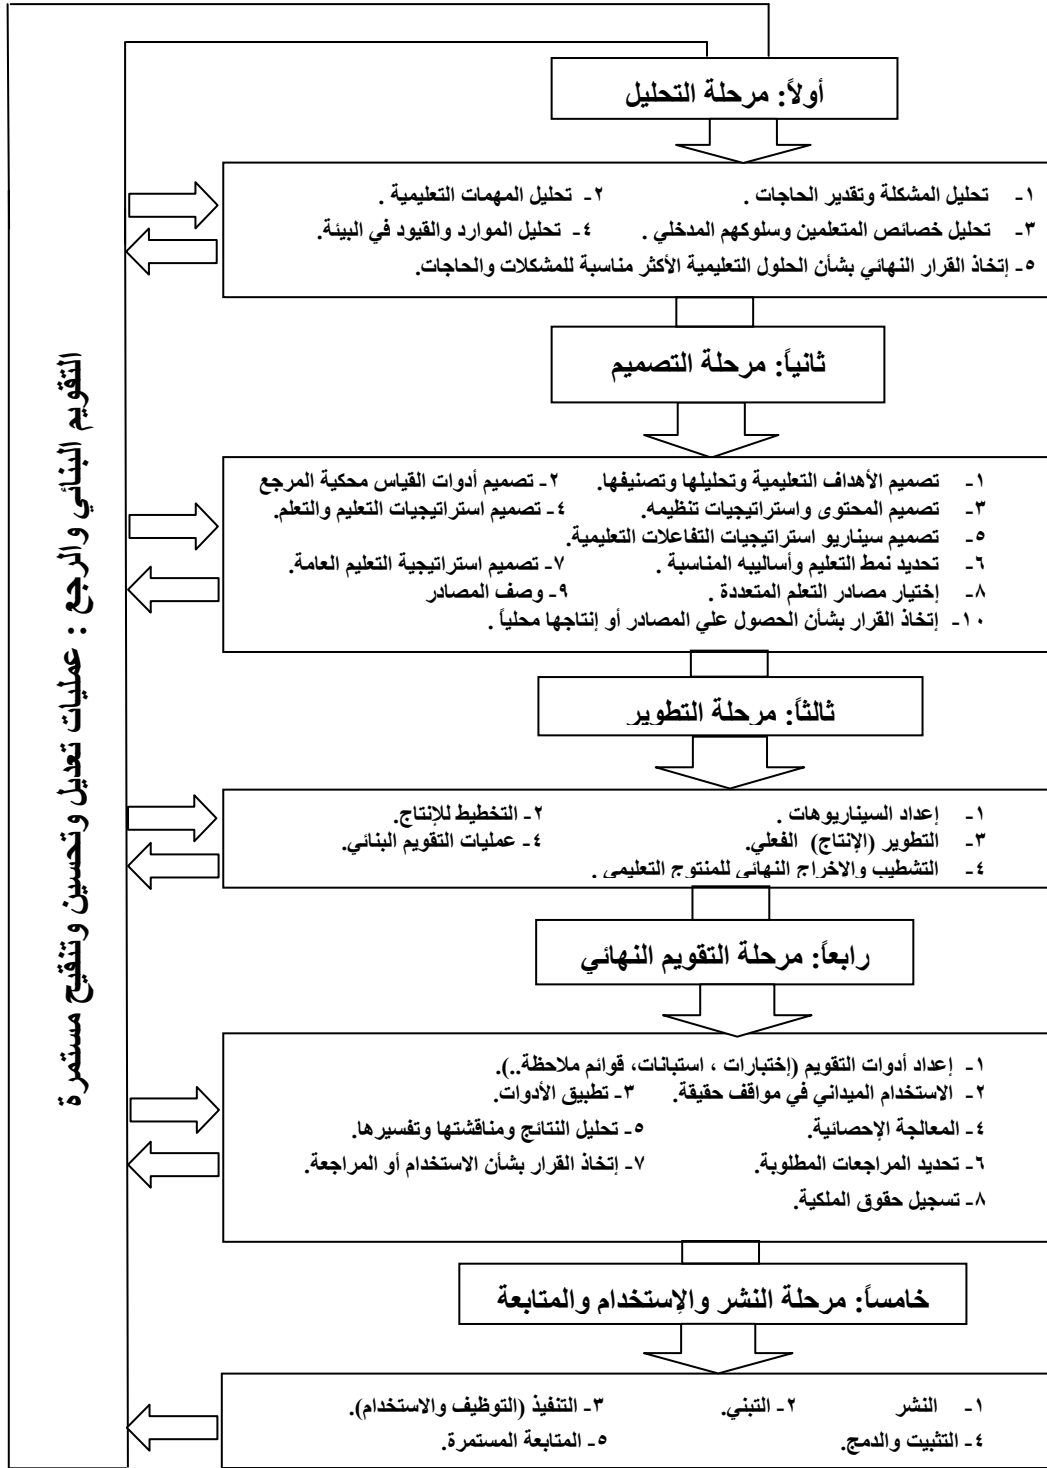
أولاً: مرحلة التحليل

١- تحليل المشكلة وتقدير الحاجات . ٢- تحليل المهمات التعليمية .
٣- تحليل خصائص المتعلمين وسلوكهم المدخلي . ٤- تحليل الموارد والقيود في البيئة.
٥- إتخاذ القرار النهائي بشأن الحلول التعليمية الأكثر مناسبة للمشكلات والحاجات.

ثانياً: مرحلة التصميم

١- تصميم الأهداف التعليمية وتحليلها وتصنيفها. ٢- تصميم أدوات القياس محكية المرجع
٣- تصميم المحتوى واستراتيجيات تنظيمه. ٤- تصميم استراتيجيات التعليم والتعلم.
٥- تصميم سيناريو استراتيجيات التفاعلات التعليمية.
٦- تحديد نمط التعليم وأساليبه المناسبة . ٧- تصميم استراتيجية التعليم العامة.
٨- إختيار مصادر التعلم المتعددة . ٩- وصف المصادر
١٠- إتخاذ القرار بشأن الحصول علي المصادر أو إنتاجها محلياً .

ثالثاً: مرحلة التطوير

١- إعداد السيناريوهات . ٢- التخطيط للإنتاج.
٣- التطوير (الإنتاج) الفعلي. ٤- عمليات التقويم البنائي.
٤- التشطيب والاخراج النهائي للمنتوج التعليمي .

رابعاً: مرحلة التقويم النهائي

١- إعداد أدوات التقويم (إختبارات ، استبانات، قوائم ملاحظة..).
٢- الاستخدام الميداني في مواقف حقيقة. ٣- تطبيق الأدوات.
٤- المعالجة الإحصائية. ٥- تحليل النتائج ومناقشتها وتفسيرها.
٦- تحديد المراجعات المطلوبة. ٧- إتخاذ القرار بشأن الاستخدام أو المراجعة.
٨- تسجيل حقوق الملكية.

خامساً: مرحلة النشر والإستخدام والمتابعة

١- النشر ٢- التبني. ٣- التنفيذ (التوظيف والاستخدام).
٤- التثبيت والدمج. ٥- المتابعة المستمرة.

التقويم البنائي والرجع : عمليات تعديل وتحسين وتنقيح مستمرة